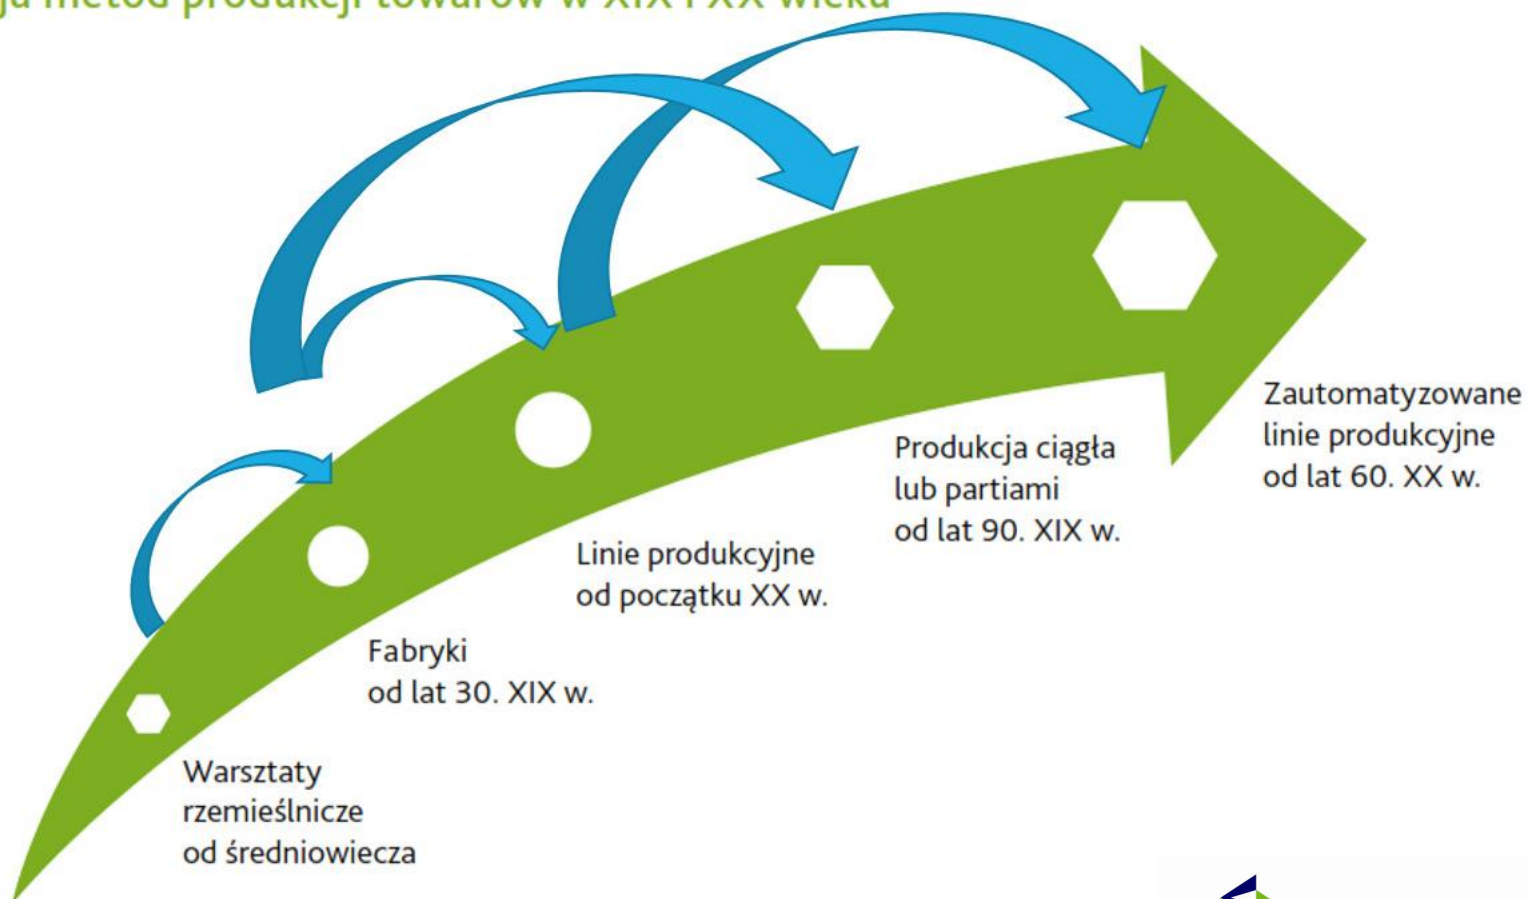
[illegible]ja metod produkcji towarów w XIX i XX wieku

Warsztaty rzemieślnicze od średniowiecza

Fabryki od lat 30. XIX w.

Linie produkcyjne od początku XX w.

Produkcja ciągła lub partiami od lat 90. XIX w.

Zautomatyzowane linie produkcyjne od lat 60. XX w.